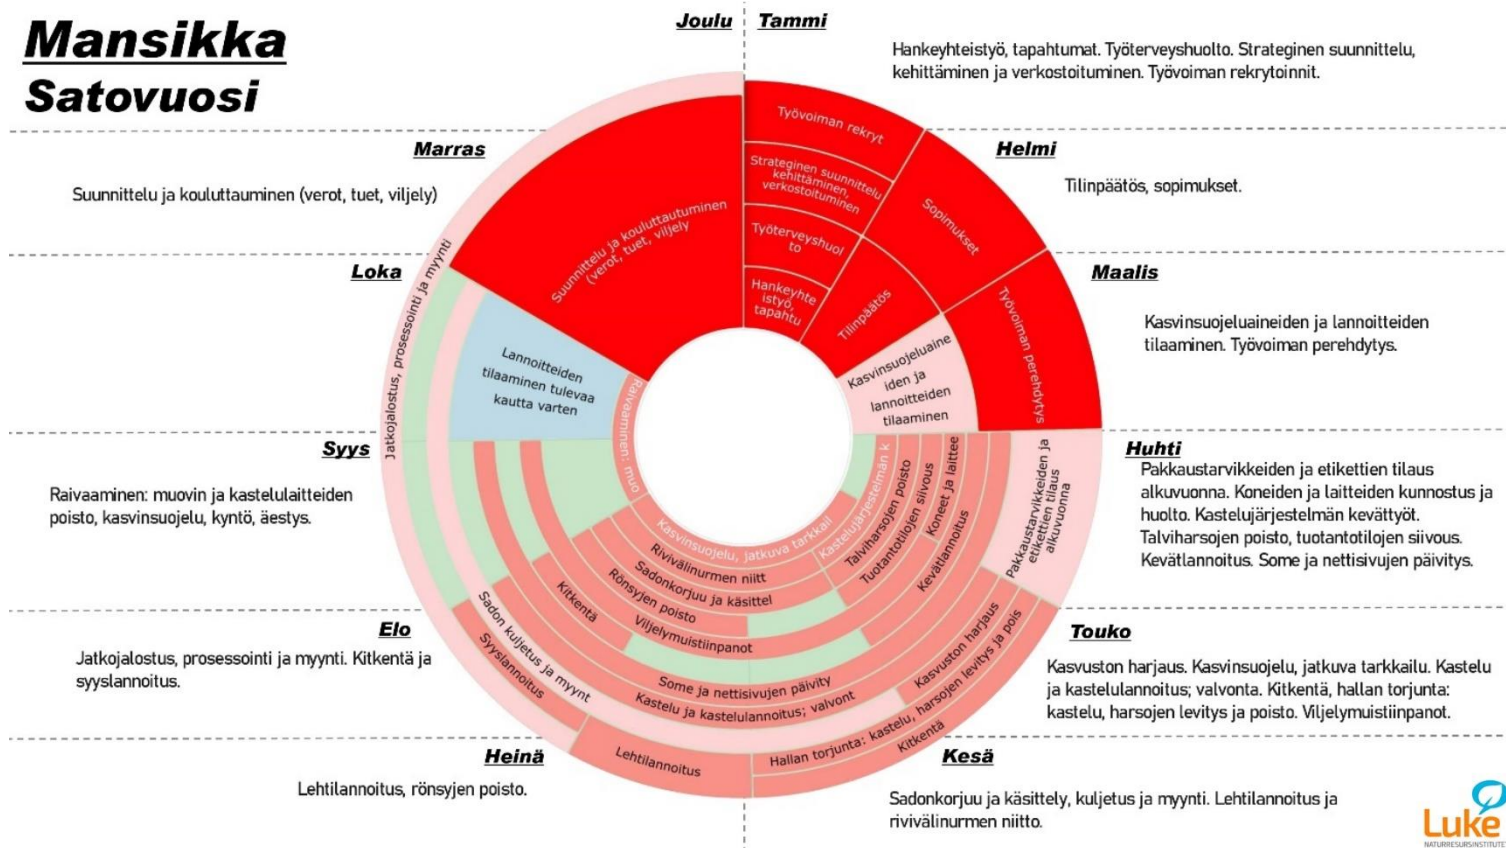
Mansikka
Satovuosi

Joulu
Tammi

Hankeyhteistyö, tapahtumat. Työterveyshuolto. Strateginen suunnittelu, kehittäminen ja verkostoituminen. Työvoiman rekrytoinnit.

Marras

Suunnittelu ja kouluttauminen (verot, tuet, viljely)

Helmi

Tilinpäätös, sopimukset.

Loka

Maalis

Kasvinsuojeluaineiden ja lannoitteiden tilaaminen. Työvoiman perehdytys.

Syys

Raivaaminen: muovin ja kastelulaitteiden poisto, kasvinsuojelu, kyntö, äestys.

Huhti

Pakkaustarvikkeiden ja etikettien tilaus alkuvuonna. Koneiden ja laitteiden kunnostus ja huolto. Kastelujärjestelmän kevättyöt. Talviharsojen poisto, tuotantotilojen siivous. Kevätlannoitus. Some ja nettisivujen päivitys.

Elo

Jatkojalostus, prosessointi ja myynti. Kitkentä ja syyslannoitus.

Touko

Kasvuston harjaus. Kasvinsuojelu, jatkuva tarkkailu. Kastelu ja kastelulannoitus; valvonta. Kitkentä, hallan torjunta: kastelu, harsojen levitys ja poisto. Viljelymuistiinpanot.

Heinä

Lehtilannoitus, rönsyjen poisto.

Kesä

Sadonkorjuu ja käsittely, kuljetus ja myynti. Lehtilannoitus ja rivivälinurmen niitto.

Työvoiman rekryt
Strateginen suunnittelu kehittäminen, verkostoituminen
Työterveyshuolto
Hankeyhteistyö, tapahtu
Sopimukset
Tilinpäätös
Työvoiman perehdytys
Kasvinsuojeluaineiden ja lannoitteiden tilaaminen
Suunnittelu ja kouluttautuminen (verot, tuet, viljely)
Jatkojalostus, prosessointi ja myynti
Lannoitteiden tilaaminen tulevaa kautta varten
Raivaaminen: muo
Pakkaustarvikkeiden ja etikettien tilaus alkuvuonna
Kasvinsuojelu, jatkuva tarkkail
Kastelujärjestelmän k
Talviharsojen poisto
Tuotantotilojen siivous
Koneet ja laittee
Kevätlannoitus
Rivivälinurmen niitt
Sadonkorjuu ja käsittel
Rönsyjen poisto
Kitkentä
Viljelymuistiinpanot
Sadon kuljetus ja myynt
Syyslannoitus
Some ja nettisivujen päivity
Kastelu ja kastelulannoitus; valvont
Kasvuston harjaus
Hallan torjunta: kastelu, harsojen levitys ja pois
Kitkentä
Lehtilannoitus

Luke
NATURRESURSINSTITUTE